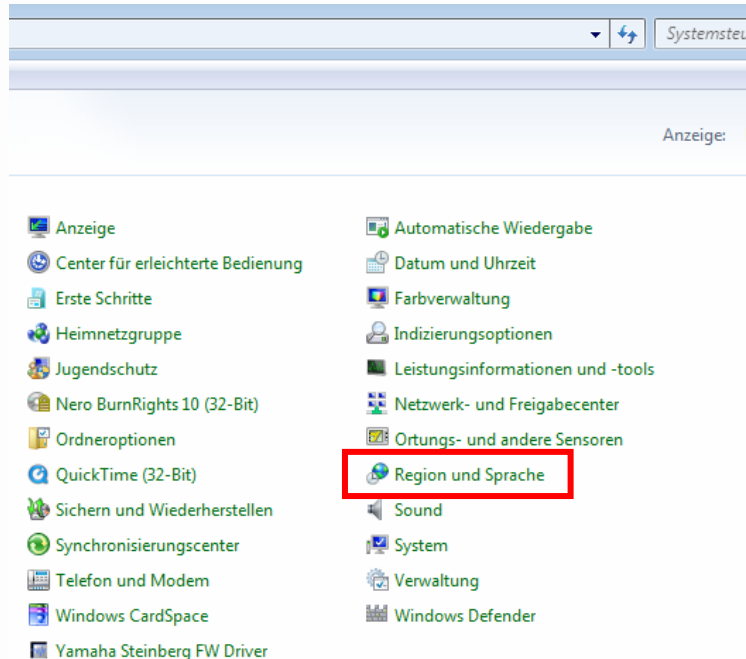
Systemsteu

Anzeige:

Anzeige
Center für erleichterte Bedienung
Erste Schritte
Heimnetzgruppe
Jugendschutz
Nero BurnRights 10 (32-Bit)
Ordneroptionen
QuickTime (32-Bit)
Sichern und Wiederherstellen
Synchronisierungscenter
Telefon und Modem
Windows CardSpace
Yamaha Steinberg FW Driver

Automatische Wiedergabe
Datum und Uhrzeit
Farbverwaltung
Indizierungsoptionen
Leistungsinformationen und -tools
Netzwerk- und Freigabecenter
Ortungs- und andere Sensoren
Region und Sprache
Sound
System
Verwaltung
Windows Defender